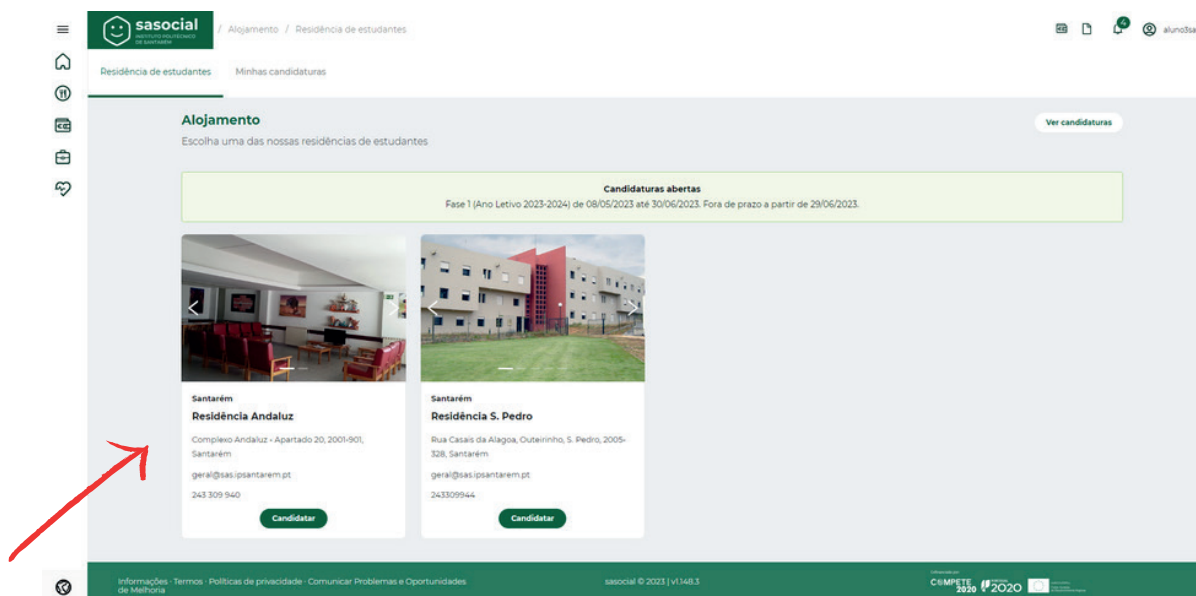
sasocial
INSTITUTO POLITÉCNICO DE SANTARÉM

/ Alojamento / Residência de estudantes

4

aluno3sa

Residência de estudantes Minhas candidaturas

Alojamento

Escolha uma das nossas residências de estudantes

Ver candidaturas

Candidaturas abertas

Fase 1 (Ano Letivo 2023-2024) de 08/05/2023 até 30/06/2023. Fora de prazo a partir de 29/06/2023.

Santarém

Residência Andaluz

Complexo Andaluz - Apartado 20, 2001-901, Santarém

geral@sas.ipsantarem.pt

243 309 940

Candidatar

Santarém

Residência S. Pedro

Rua Casais da Alagoa, Outeirinho, S. Pedro, 2005-328, Santarém

geral@sas.ipsantarem.pt

243309944

Candidatar

Informações · Termos · Políticas de privacidade · Comunicar Problemas e Oportunidades de Melhoria

sasocial © 2023 | v1.148.3

COMPETE 2020 2020